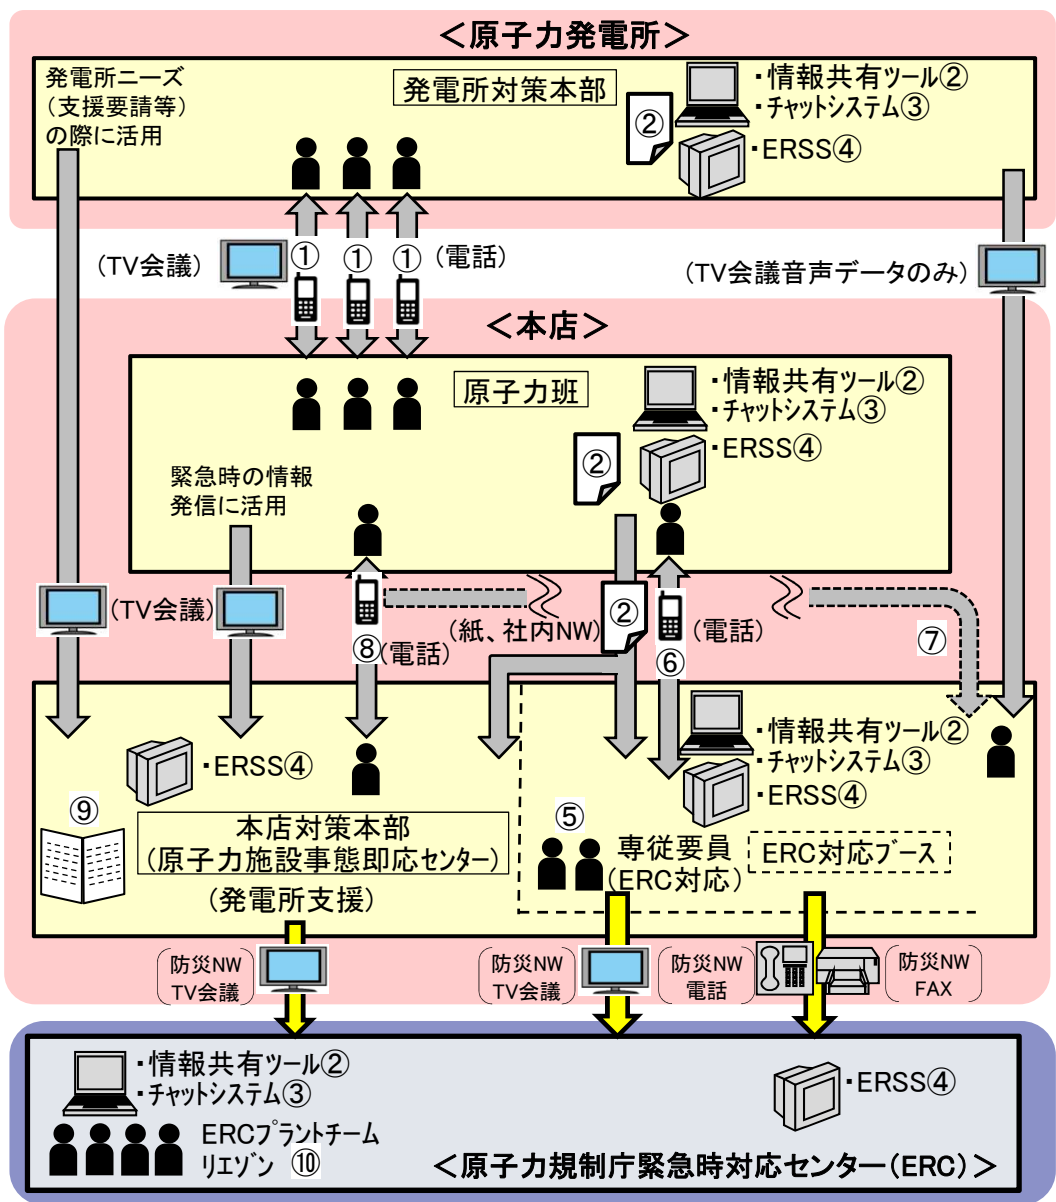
<原子力発電所>

発電所ニーズ（支援要請等）の際に活用

発電所対策本部

・情報共有ツール②
・チャットシステム③
②
・ERSS④

（TV会議）
①
①
①
（電話）

（TV会議音声データのみ）

<本店>

原子力班

・情報共有ツール②
・チャットシステム③
②
・ERSS④

緊急時の情報発信に活用

（TV会議）
⑧(電話)
（紙、社内NW）
②
⑥
（電話）
⑦

・情報共有ツール②
・チャットシステム③
・ERSS④

・ERSS④
⑨
本店対策本部
（原子力施設事態即応センター）
（発電所支援）

⑤
専従要員
（ERC対応）
ERC対応ブース

防災NW
TV会議

防災NW
TV会議

防災NW
電話

防災NW
FAX

・情報共有ツール②
・チャットシステム③
・ERSS④
ERCプラントチーム
リエゾン ⑩
<原子力規制庁緊急時対応センター（ERC）>